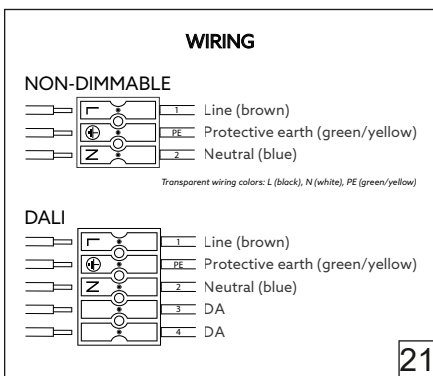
WIRING

NON-DIMMABLE

L 1 Line (brown)
⏚ PE Protective earth (green/yellow)
N 2 Neutral (blue)

Transparent wiring colors: L (black), N (white), PE (green/yellow)

DALI

L 1 Line (brown)
⏚ PE Protective earth (green/yellow)
N 2 Neutral (blue)
3 DA
4 DA

21